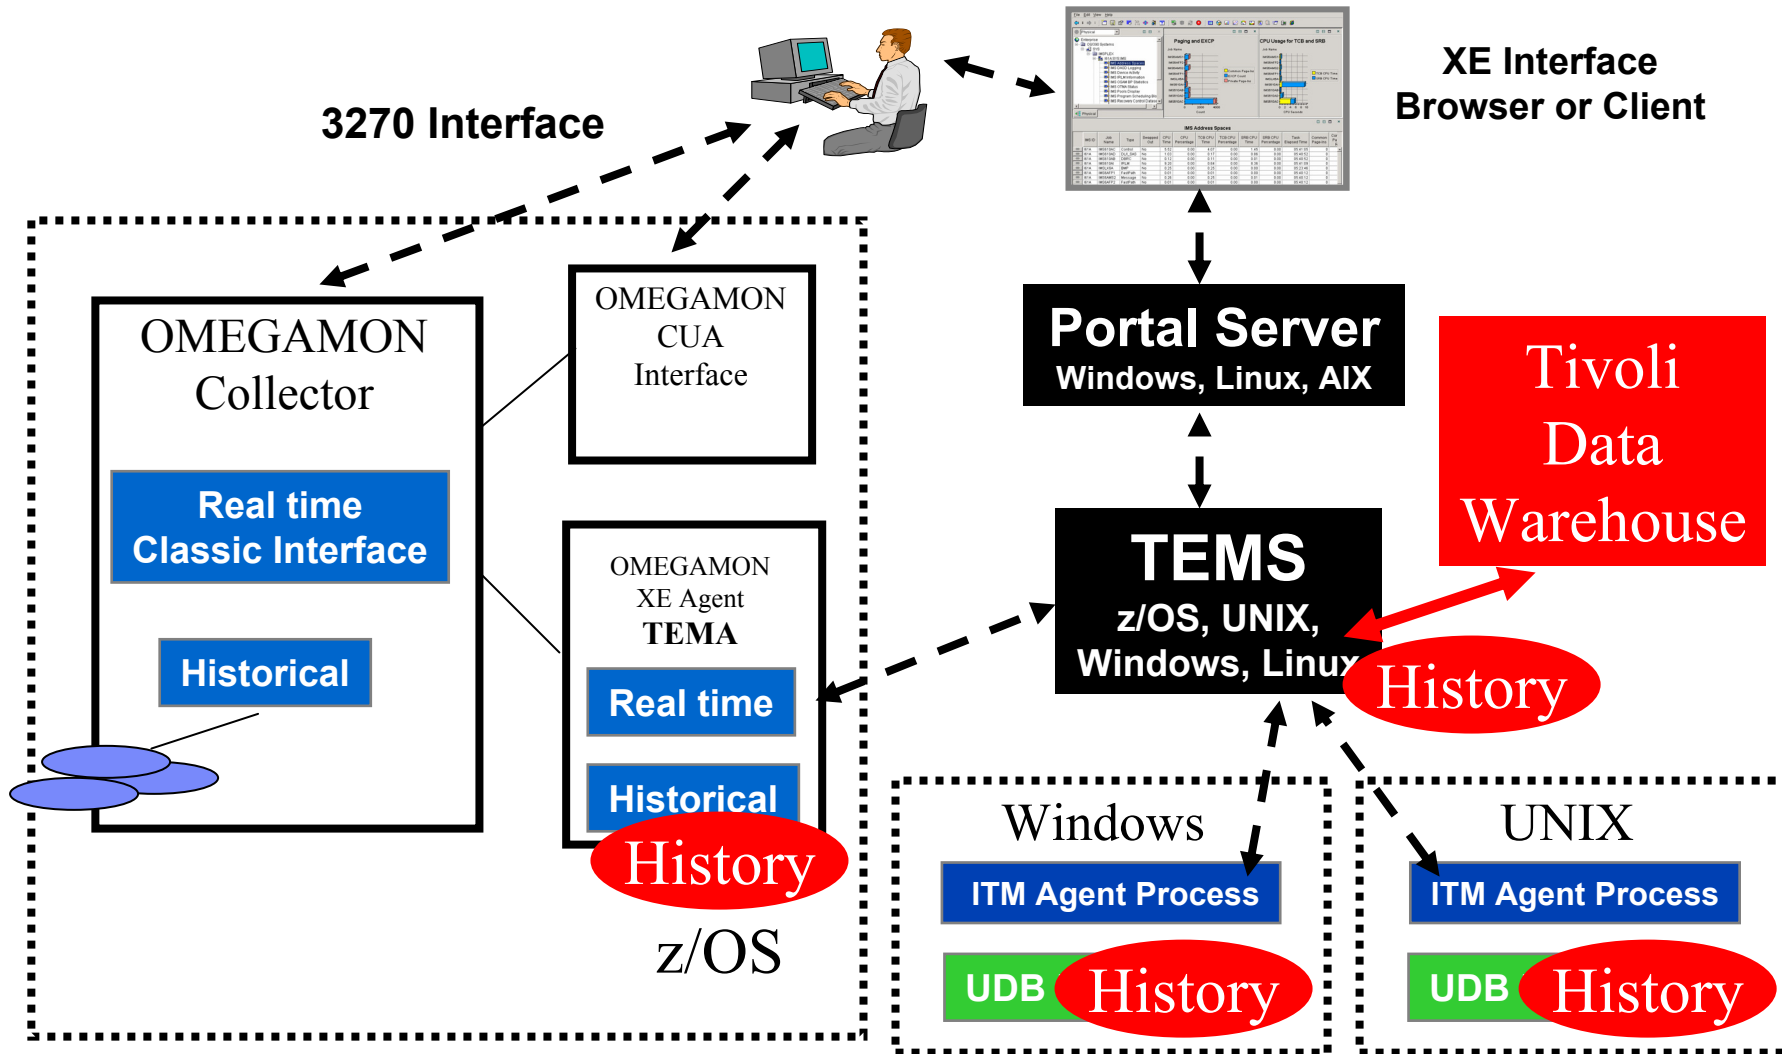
3270 Interface

XE Interface
Browser or Client

OMEGAMON
Collector

Real time
Classic Interface

Historical

OMEGAMON
CUA
Interface

OMEGAMON
XE Agent
TEMA

Real time

Historical

History

z/OS

Portal Server
Windows, Linux, AIX

TEMS
z/OS, UNIX,
Windows, Linux

History

Tivoli
Data
Warehouse

Windows

ITM Agent Process

UDB

History

UNIX

ITM Agent Process

UDB

History